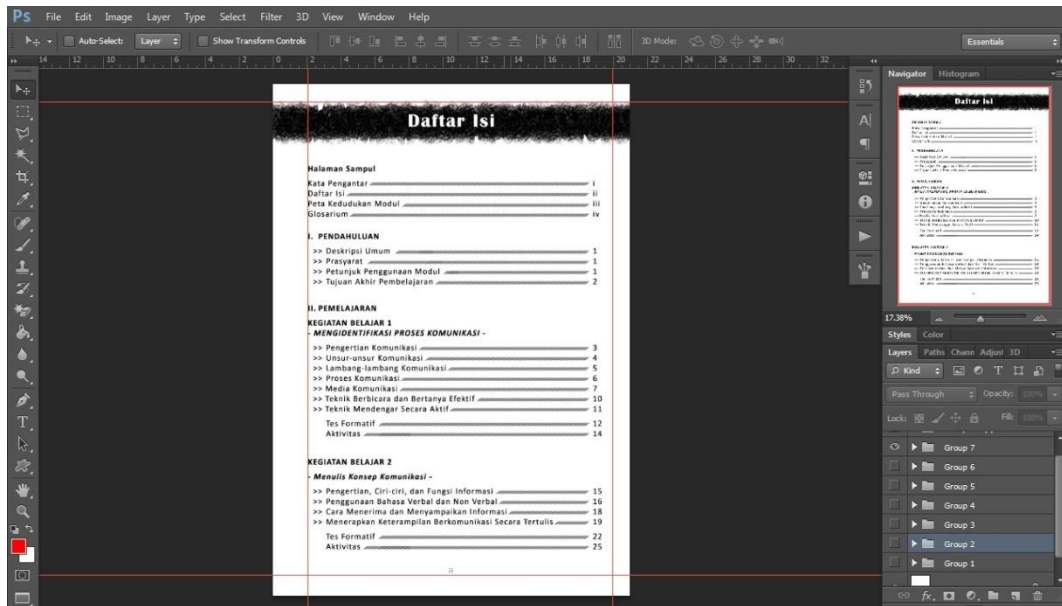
Ps File Edit Image Layer Type Select Filter 3D View Window Help

Auto-Select: Layer Show Transform Controls 3D Mode: Essentials

Daftar Isi

Halaman Sampul

Kata Pengantar i
Daftar Isi ii
Peta Kedudukan Modul iii
Glosarium iv

I. PENDAHULUAN

>> Deskripsi Umum 1
>> Prasyarat 1
>> Petunjuk Penggunaan Modul 1
>> Tujuan Akhir Pembelajaran 2

II. PEMELAJARAN

KEGIATAN BELAJAR 1
- MENGIDENTIFIKASI PROSES KOMUNIKASI -

>> Pengertian Komunikasi 3
>> Unsur-unsur Komunikasi 4
>> Lambang-lambang Komunikasi 5
>> Proses Komunikasi 6
>> Media Komunikasi 7
>> Teknik Berbicara dan Bertanya Efektif 10
>> Teknik Mendengar Secara Aktif 11

Tes Formatif 12
Aktivitas 14

KEGIATAN BELAJAR 2

- Menulis Konsep Komunikasi -

>> Pengertian, Ciri-ciri, dan Fungsi Informasi 15
>> Penggunaan Bahasa Verbal dan Non Verbal 16
>> Cara Menerima dan Menyampaikan Informasi 18
>> Menerapkan Keterampilan Berkomunikasi Secara Tertulis 19

Tes Formatif 22
Aktivitas 25

ii

Navigator Histogram

Daftar Isi

17.38%

Styles Color

Layers Paths Chann Adjust 3D

Kind

Pass Through Opacity: 100%

Lock: Fill: 100%

Group 7
Group 6
Group 5
Group 4
Group 3
Group 2
Group 1